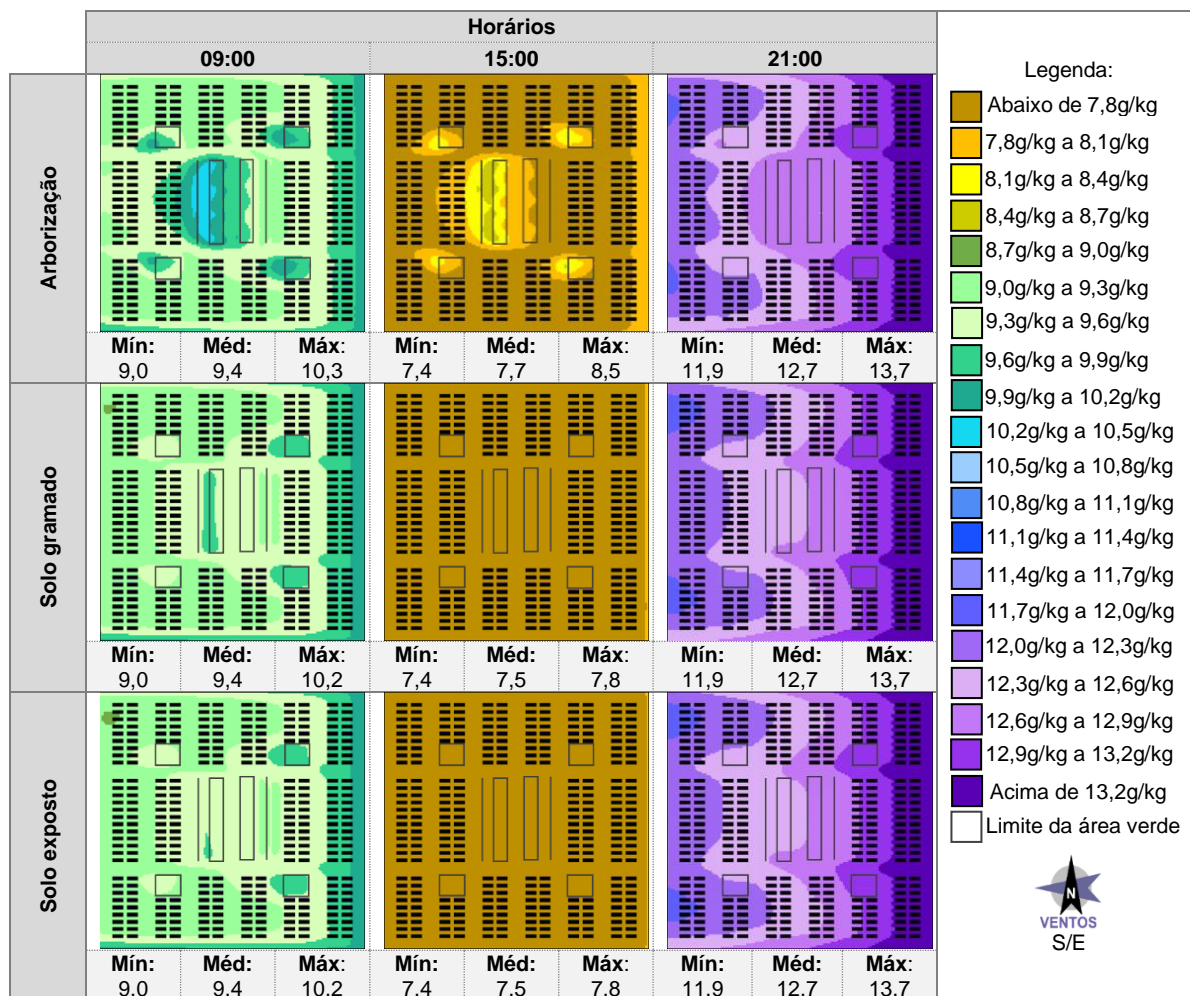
| | Horários | | | | | | | | |
|---|---|---|---|---|---|---|---|---|---|
| | 09:00 | | | 15:00 | | | 21:00 | | |
| Arborização | Mín: 9,0 | Méd: 9,4 | Máx: 10,3 | Mín: 7,4 | Méd: 7,7 | Máx: 8,5 | Mín: 11,9 | Méd: 12,7 | Máx: 13,7 |
| Solo gramado | Mín: 9,0 | Méd: 9,4 | Máx: 10,2 | Mín: 7,4 | Méd: 7,5 | Máx: 7,8 | Mín: 11,9 | Méd: 12,7 | Máx: 13,7 |
| Solo exposto | Mín: 9,0 | Méd: 9,4 | Máx: 10,2 | Mín: 7,4 | Méd: 7,5 | Máx: 7,8 | Mín: 11,9 | Méd: 12,7 | Máx: 13,7 |

Legenda:
Abaixo de 7,8g/kg
7,8g/kg a 8,1g/kg
8,1g/kg a 8,4g/kg
8,4g/kg a 8,7g/kg
8,7g/kg a 9,0g/kg
9,0g/kg a 9,3g/kg
9,3g/kg a 9,6g/kg
9,6g/kg a 9,9g/kg
9,9g/kg a 10,2g/kg
10,2g/kg a 10,5g/kg
10,5g/kg a 10,8g/kg
10,8g/kg a 11,1g/kg
11,1g/kg a 11,4g/kg
11,4g/kg a 11,7g/kg
11,7g/kg a 12,0g/kg
12,0g/kg a 12,3g/kg
12,3g/kg a 12,6g/kg
12,6g/kg a 12,9g/kg
12,9g/kg a 13,2g/kg
Acima de 13,2g/kg
Limite da área verde

N
VENTOS
S/E